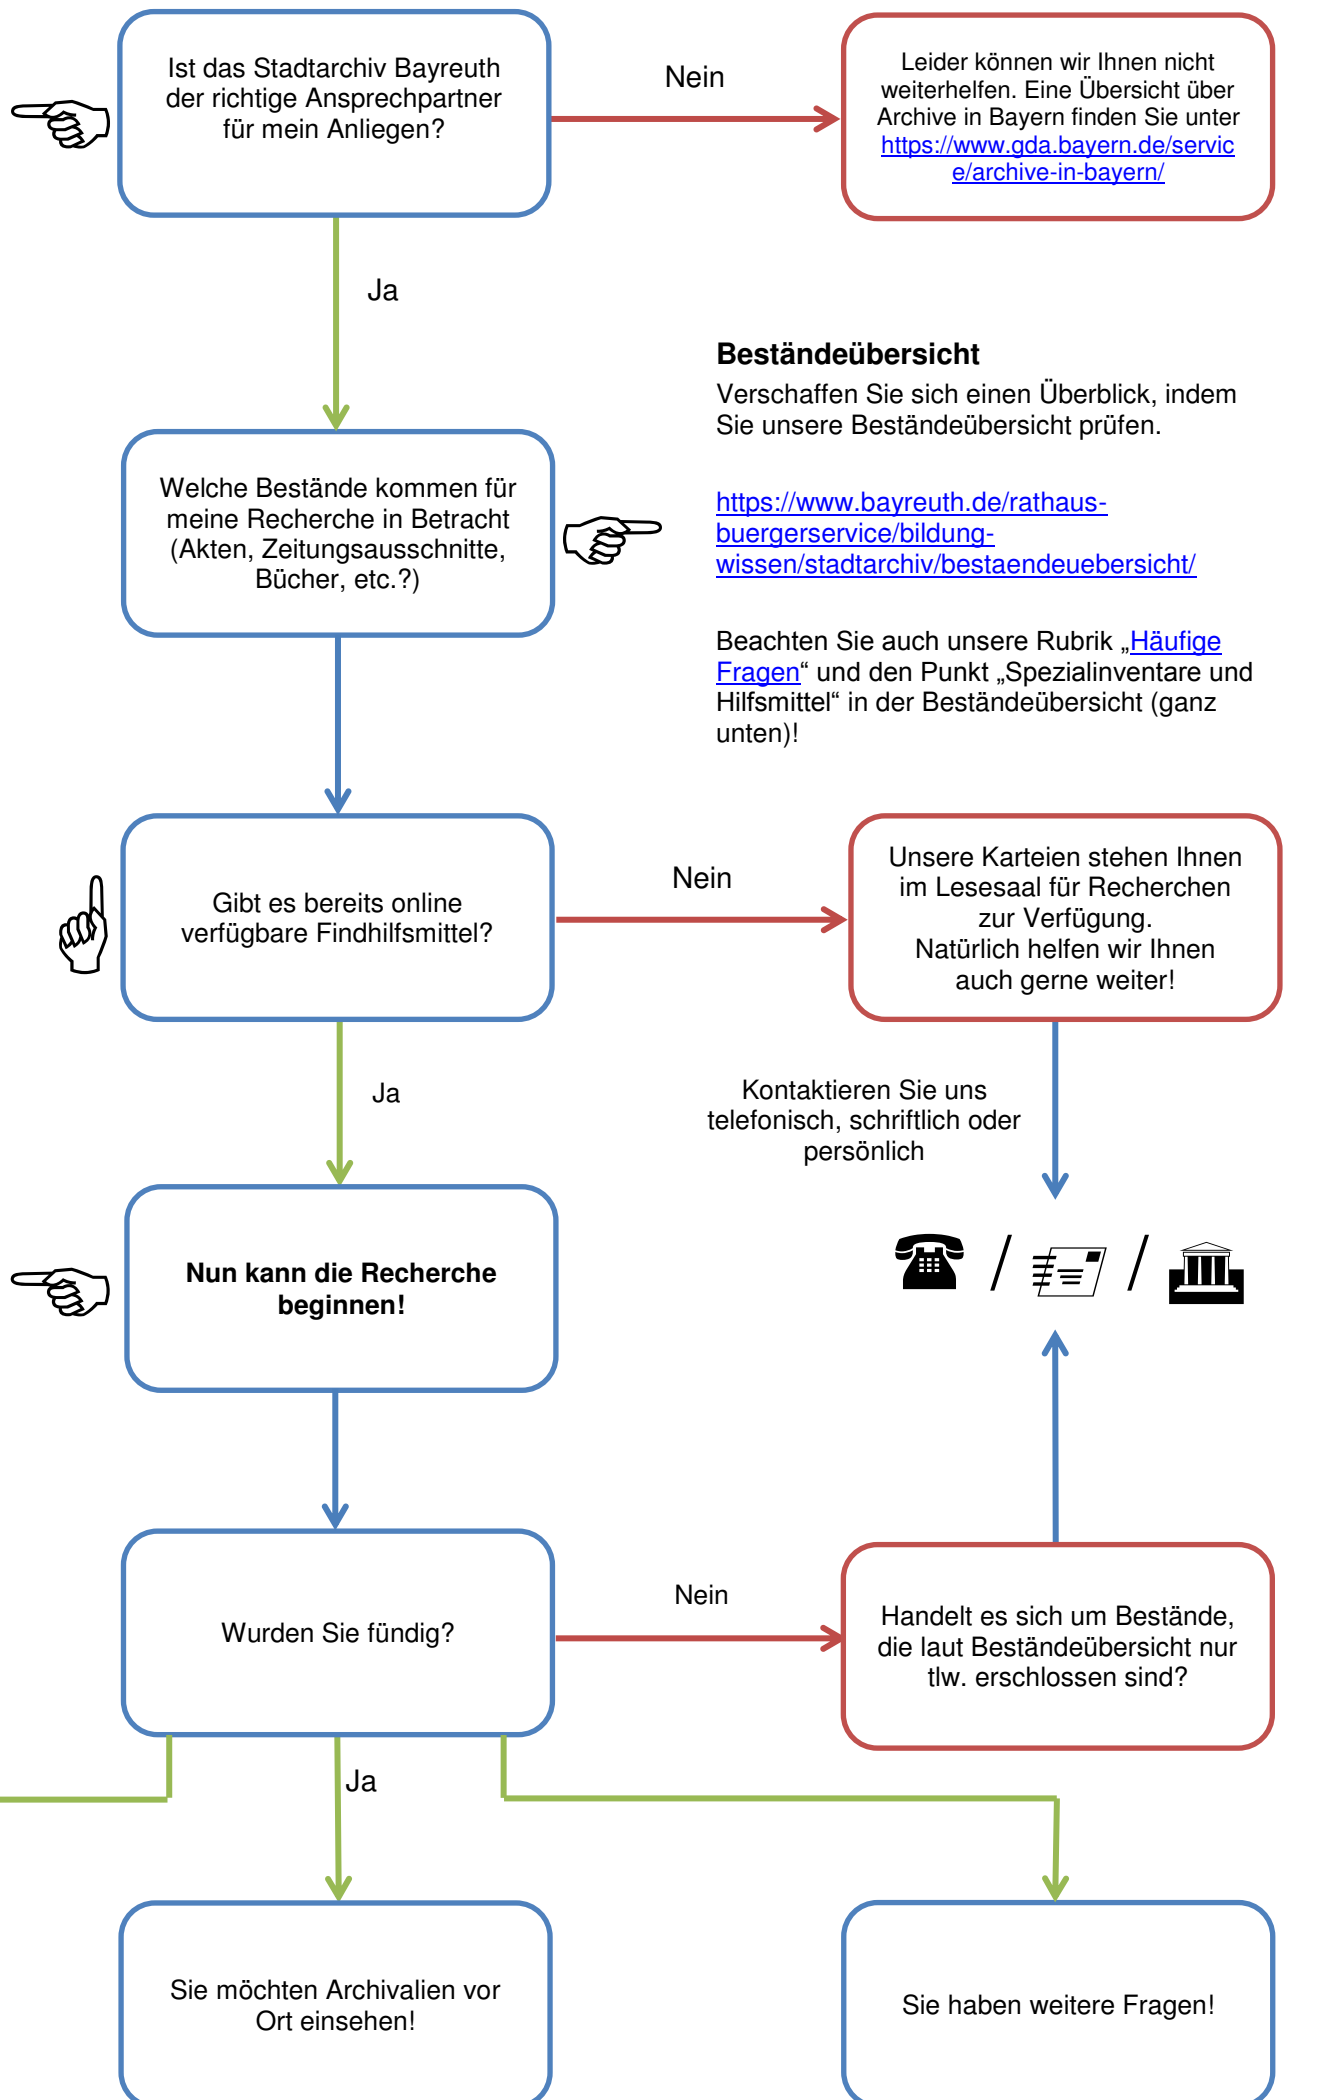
Ist das Stadtarchiv Bayreuth der richtige Ansprechpartner für mein Anliegen?

Nein

Leider können wir Ihnen nicht weiterhelfen. Eine Übersicht über Archive in Bayern finden Sie unter https://www.gda.bayern.de/service/archive-in-bayern/

Ja

**Beständeübersicht**
Verschaffen Sie sich einen Überblick, indem Sie unsere Beständeübersicht prüfen.

https://www.bayreuth.de/rathaus-buergerservice/bildung-wissen/stadtarchiv/bestaendeuebersicht/

Beachten Sie auch unsere Rubrik „Häufige Fragen“ und den Punkt „Spezialinventare und Hilfsmittel“ in der Beständeübersicht (ganz unten)!

Welche Bestände kommen für meine Recherche in Betracht (Akten, Zeitungsausschnitte, Bücher, etc.?)

Gibt es bereits online verfügbare Findhilfsmittel?

Nein

Unsere Karteien stehen Ihnen im Lesesaal für Recherchen zur Verfügung. Natürlich helfen wir Ihnen auch gerne weiter!

Ja

Kontaktieren Sie uns telefonisch, schriftlich oder persönlich

/ /

**Nun kann die Recherche beginnen!**

Wurden Sie fündig?

Nein

Handelt es sich um Bestände, die laut Beständeübersicht nur tlw. erschlossen sind?

Ja

Sie möchten Archivalien vor Ort einsehen!

Sie haben weitere Fragen!